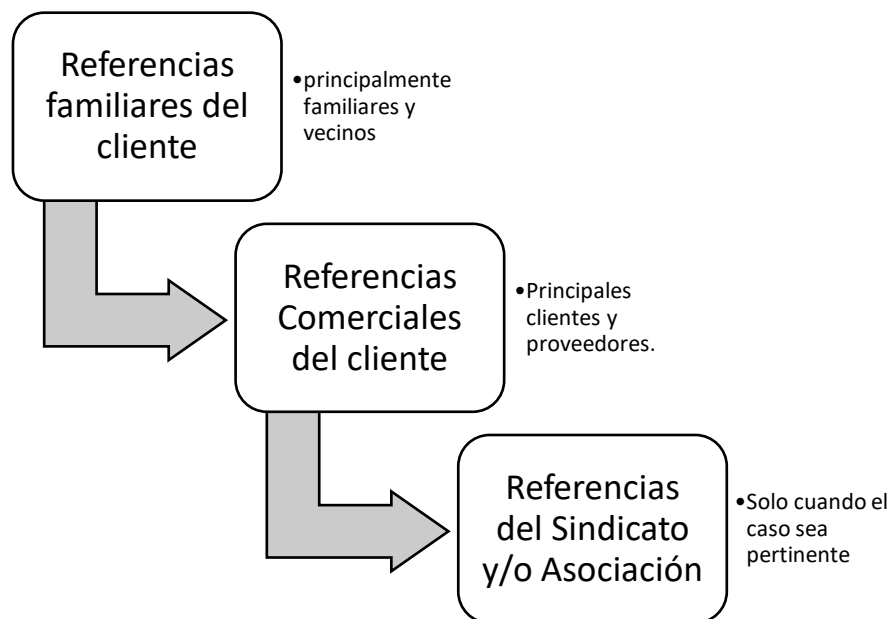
Referencias familiares del cliente

•principalmente familiares y vecinos

Referencias Comerciales del cliente

•Principales clientes y proveedores.

Referencias del Sindicato y/o Asociación

•Solo cuando el caso sea pertinente